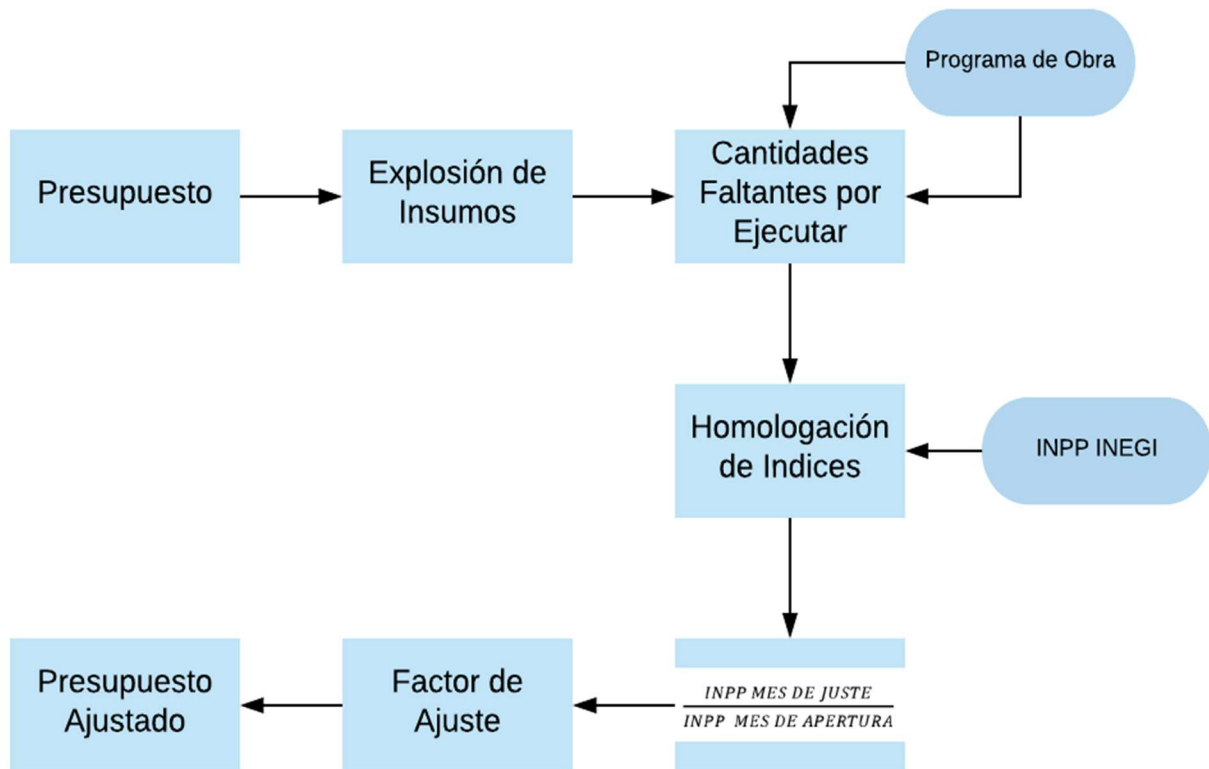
Programa de Obra

Presupuesto

Explosión de Insumos

Cantidades Faltantes por Ejecutar

Homologación de Indices

INPP INEGI

$\frac{INPP\ MES\ DE\ JUSTE}{INPP\ \ MES\ DE\ APERTURA}$

Factor de Ajuste

Presupuesto Ajustado